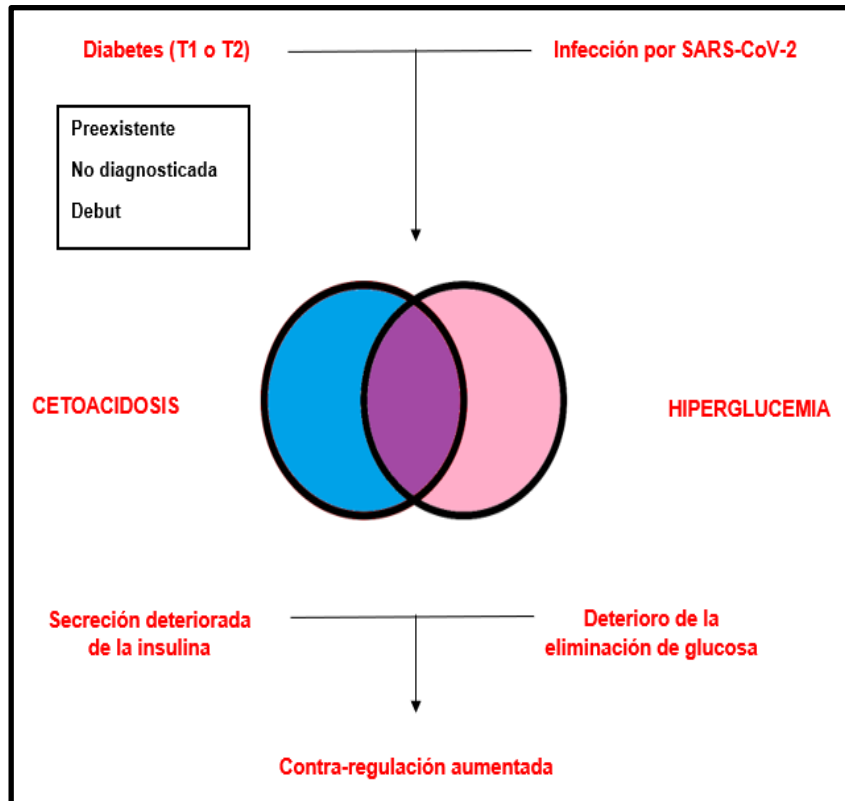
Diabetes (T1 o T2)

Infección por SARS-CoV-2

Preexistente
No diagnosticada
Debut

CETOACIDOSIS

HIPERGLUCEMIA

Secreción deteriorada de la insulina

Deterioro de la eliminación de glucosa

Contra-regulación aumentada